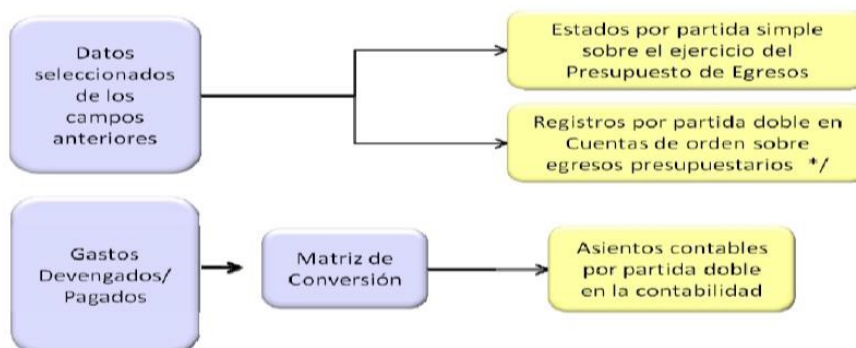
Datos seleccionados de los campos anteriores

Estados por partida simple sobre el ejercicio del Presupuesto de Egresos

Registros por partida doble en Cuentas de orden sobre egresos presupuestarios */

Gastos Devengados/ Pagados

Matriz de Conversión

Asientos contables por partida doble en la contabilidad